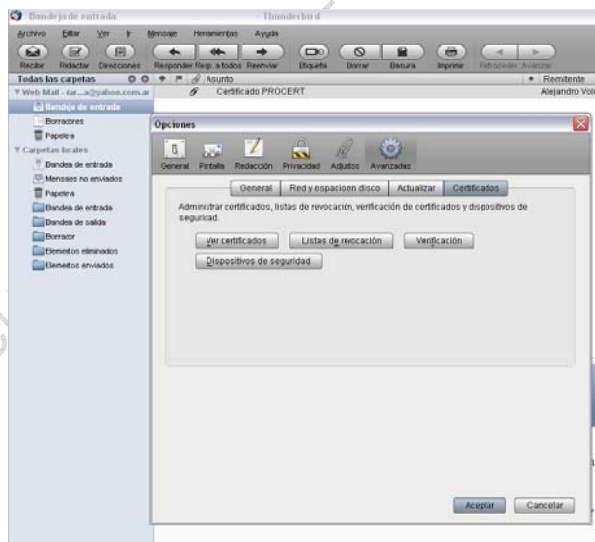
Bandeja de entrada - Thunderbird

Archivo Editar Ver Ir Mensaje Herramientas Ayuda

Recibir Redactar Direcciones Responder Resp. a todos Reenviar Etiqueta Borrar Basura Imprimir Retroceder Avanzar

Todas las carpetas

Asunto

Remitente

Web Mail - tar...a@yahoo.com.ar

Certificado PROCERT

Alejandro Vol

Bandeja de entrada

Borradores

Papelera

Carpetas locales

Bandeja de entrada

Mensajes no enviados

Papelera

Bandeja de entrada

Bandeja de salida

Borrador

Elementos eliminados

Elementos enviados

Opciones

General Pantalla Redacción Privacidad Adjuntos Avanzadas

General Red y espacio en disco Actualizar Certificados

Administrar certificados, listas de revocación, verificación de certificados y dispositivos de seguridad.

Ver certificados Listas de revocación Verificación

Dispositivos de seguridad

Aceptar Cancelar